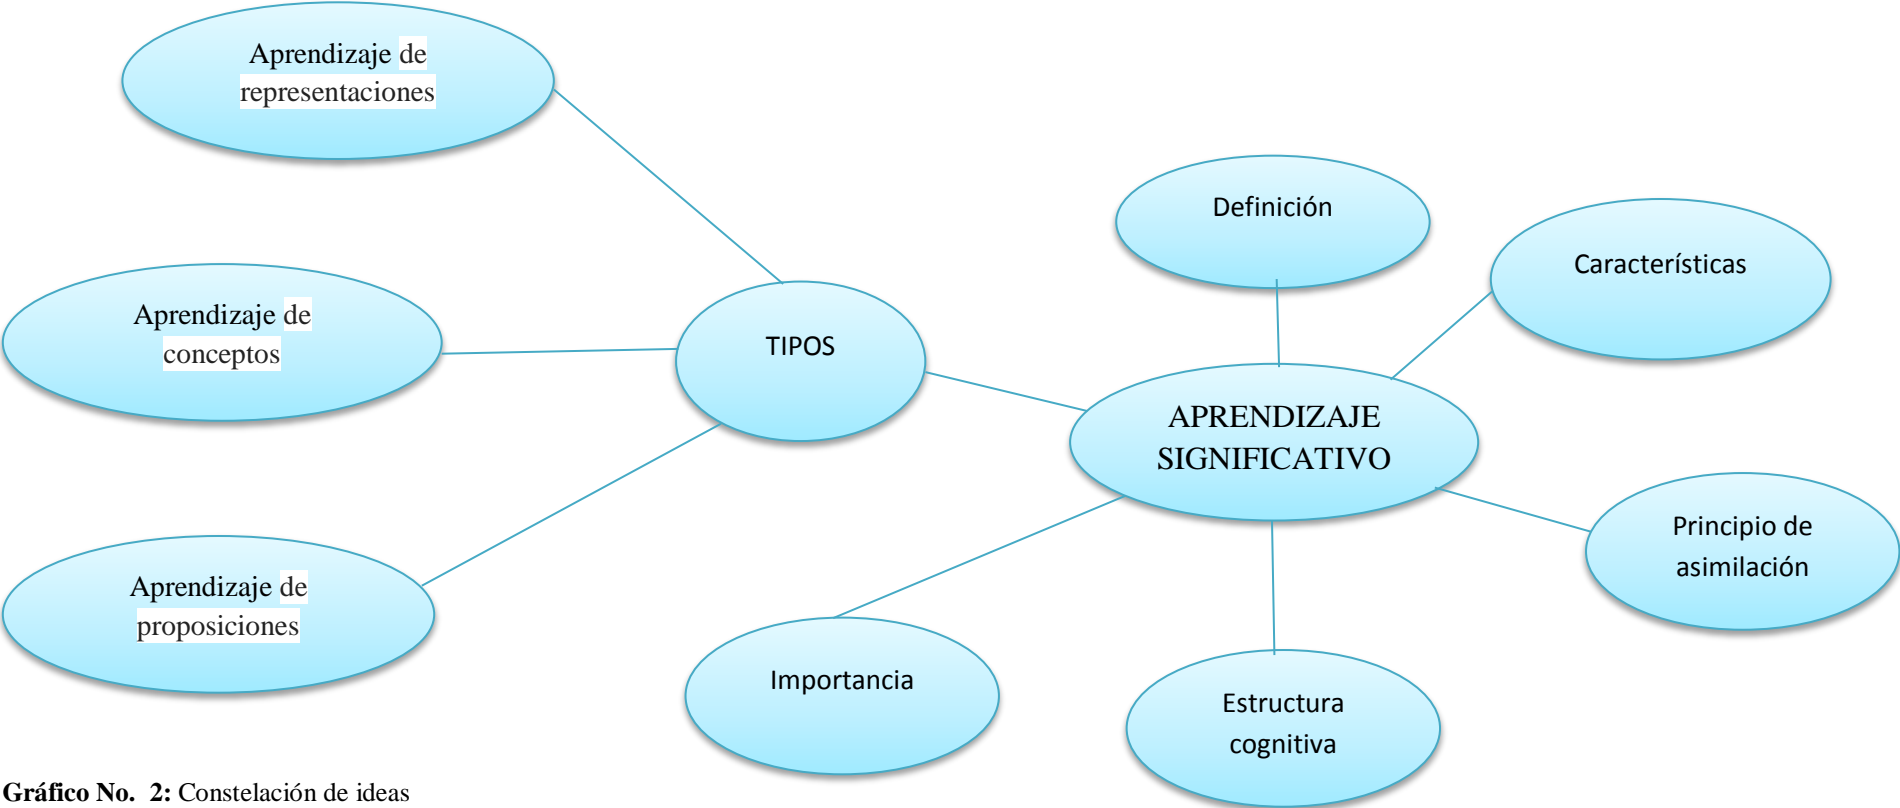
Aprendizaje de representaciones

Aprendizaje de conceptos

Aprendizaje de proposiciones

TIPOS

Definición

Características

APRENDIZAJE SIGNIFICATIVO

Principio de asimilación

Importancia

Estructura cognitiva

**Gráfico No. 2:** Constelación de ideas